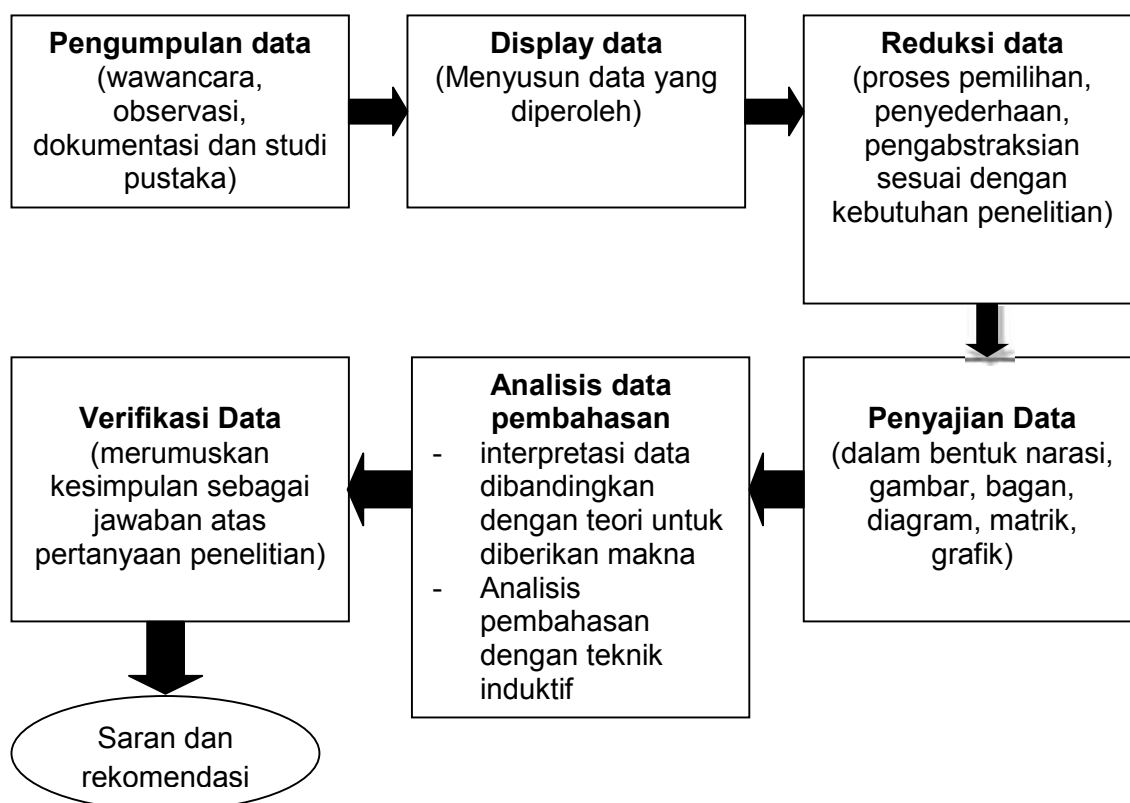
**Pengumpulan data**
(wawancara, observasi, dokumentasi dan studi pustaka)

**Display data**
(Menyusun data yang diperoleh)

**Reduksi data**
(proses pemilihan, penyederhaan, pengabstraksian sesuai dengan kebutuhan penelitian)

**Penyajian Data**
(dalam bentuk narasi, gambar, bagan, diagram, matrik, grafik)

**Analisis data pembahasan**
- interpretasi data dibandingkan dengan teori untuk diberikan makna
- Analisis pembahasan dengan teknik induktif

**Verifikasi Data**
(merumuskan kesimpulan sebagai jawaban atas pertanyaan penelitian)

Saran dan rekomendasi